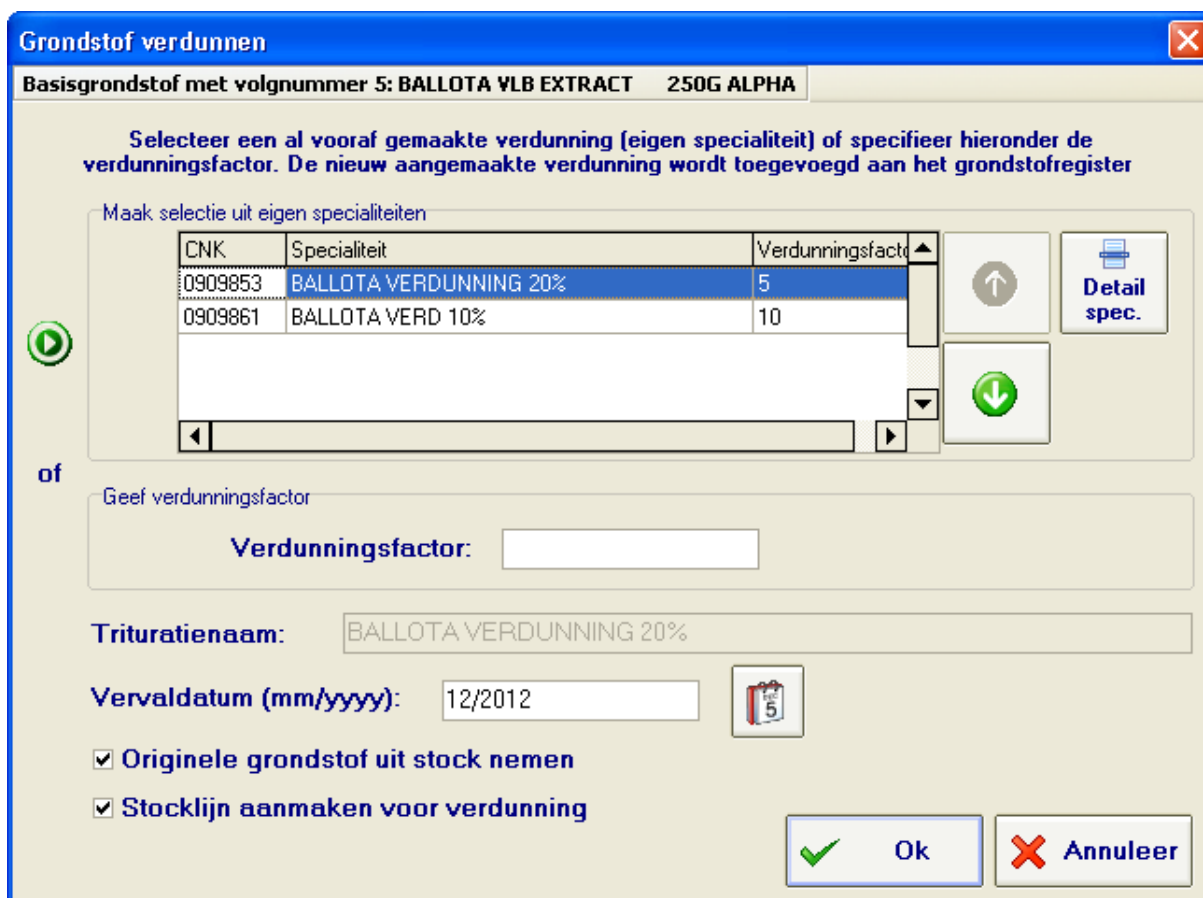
Grondstof verdunnen

Basisgrondstof met volgnummer 5: BALLOTA VLB EXTRACT 250G ALPHA

Selecteer een al vooraf gemaakte verdunning (eigen specialiteit) of specifieer hieronder de verdunningsfactor. De nieuw aangemaakte verdunning wordt toegevoegd aan het grondstofregister

Maak selectie uit eigen specialiteiten

| CNK | Specialiteit | Verdunningsfacto |
|---|---|---|
| 0909853 | BALLOTA VERDUNNING 20% | 5 |
| 0909861 | BALLOTA VERD 10% | 10 |

Detail spec.

of

Geef verdunningsfactor

Verdunningsfactor:

Trituratienaam: BALLOTA VERDUNNING 20%

Vervaldatum (mm/yyyy): 12/2012

5

☑ Originele grondstof uit stock nemen

☑ Stocklijn aanmaken voor verdunning

Ok

Annuleer